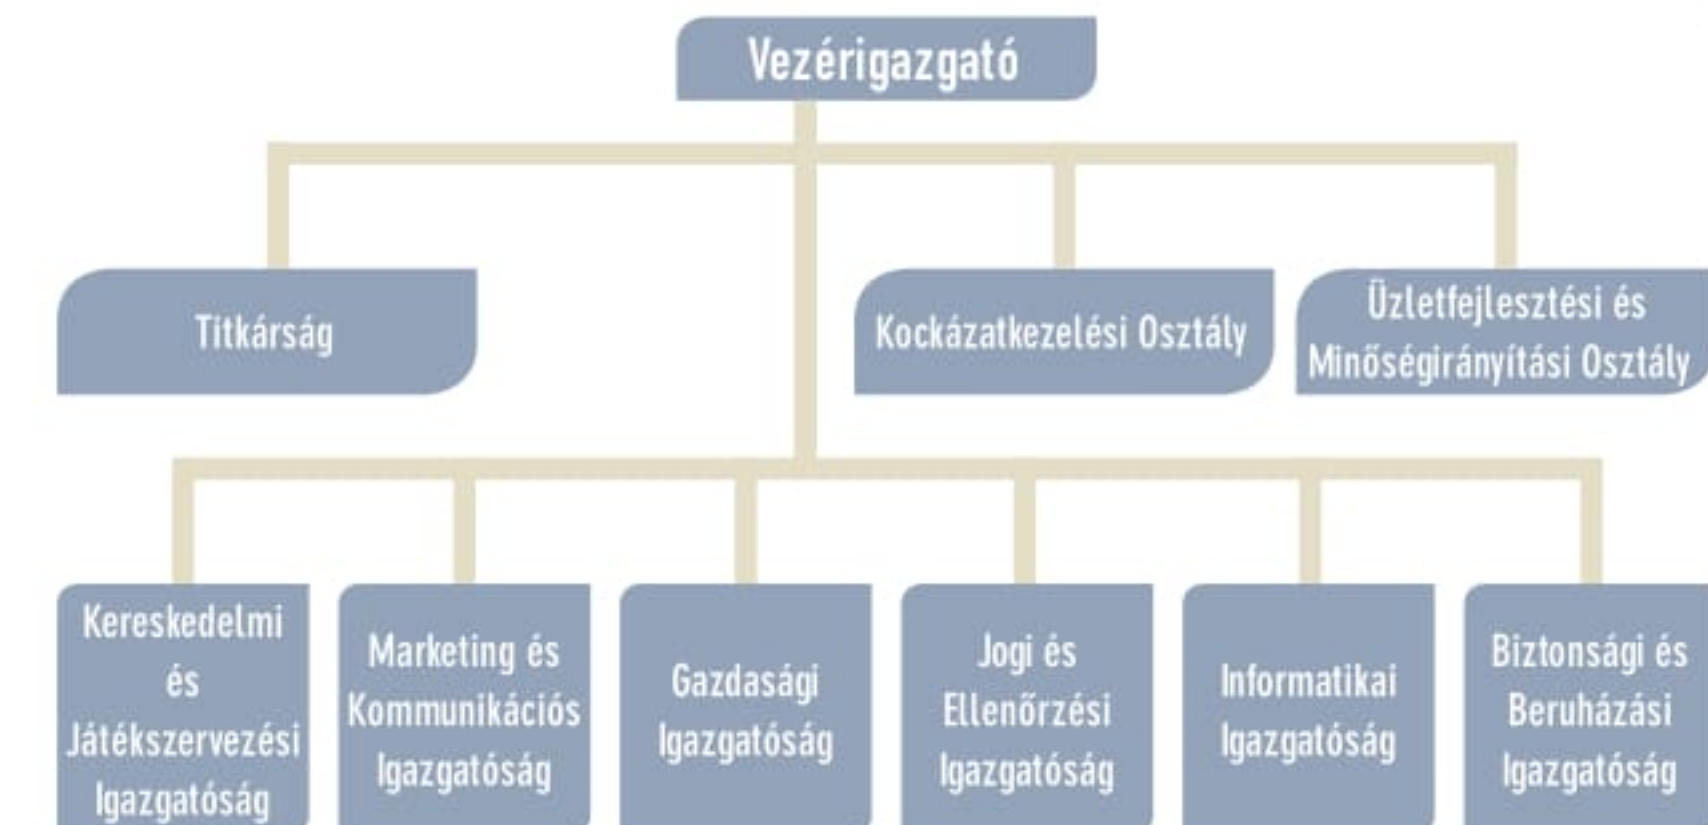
Vezérigazgató

Titkárság

Kockázatkezelési Osztály

Üzletfejlesztési és Minőségirányítási Osztály

Kereskedelmi és Játékszervezési Igazgatóság

Marketing és Kommunikációs Igazgatóság

Gazdasági Igazgatóság

Jogi és Ellenőrzési Igazgatóság

Informatikai Igazgatóság

Biztonsági és Beruházási Igazgatóság